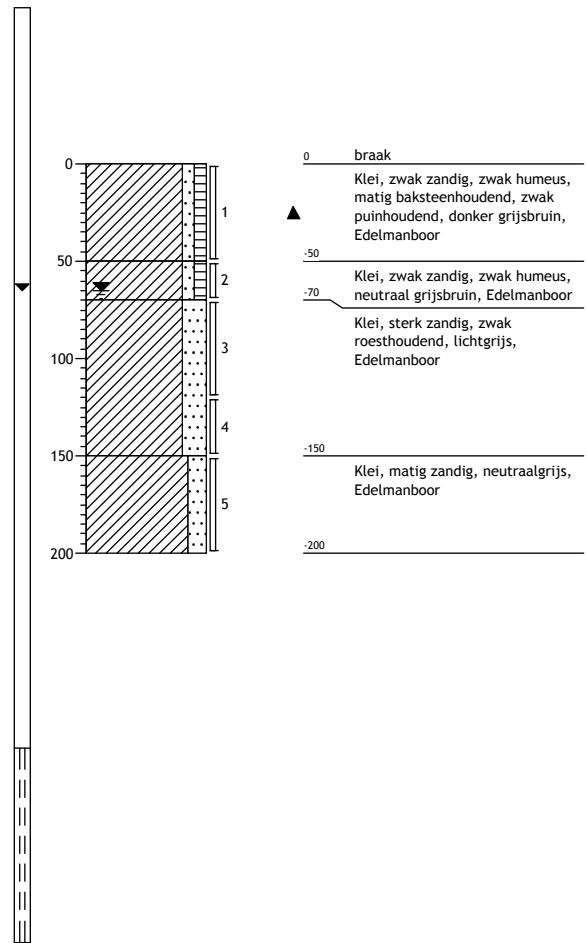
0
50
100
150
200

1
2
3
4
5

0 braak

Klei, zwak zandig, zwak humeus, matig baksteenhoudend, zwak puinhoudend, donker grijsbruin, Edelmanboor

-50

Klei, zwak zandig, zwak humeus, neutraal grijsbruin, Edelmanboor

-70

Klei, sterk zandig, zwak roesthoudend, lichtgrijs, Edelmanboor

-150

Klei, matig zandig, neutraalgrijs, Edelmanboor

-200